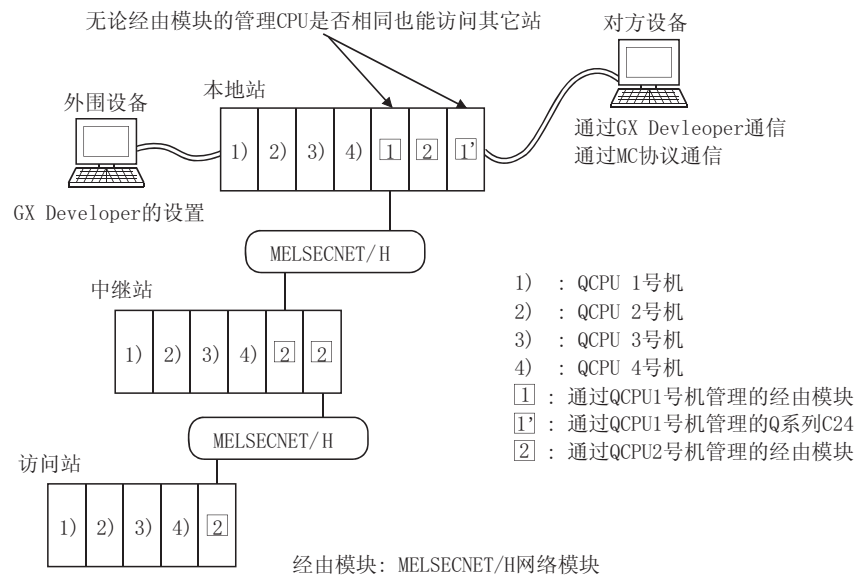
无论经由模块的管理CPU是否相同也能访问其它站

对方设备

外围设备

本地站

1) 2) 3) 4) 1 2 1'

通过GX Devleoper通信
通过MC协议通信

GX Developer的设置

MELSECNET/H

中继站

1) 2) 3) 4) 2 2

1) : QCPU 1号机
2) : QCPU 2号机
3) : QCPU 3号机
4) : QCPU 4号机
1 : 通过QCPU1号机管理的经由模块
1' : 通过QCPU1号机管理的Q系列C24
2 : 通过QCPU2号机管理的经由模块

MELSECNET/H

访问站

1) 2) 3) 4) 2

经由模块: MELSECNET/H网络模块